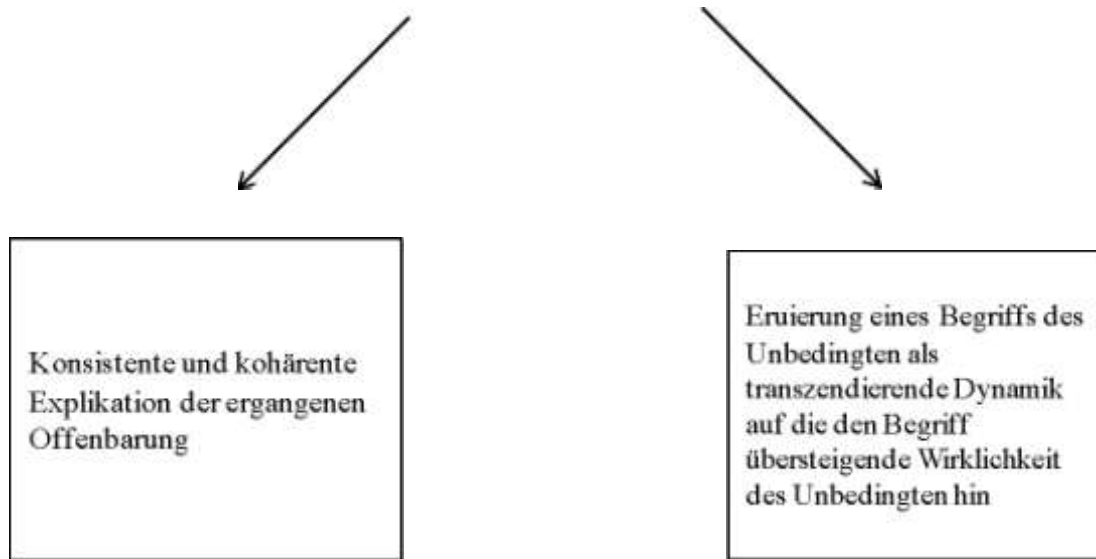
Konsistente und kohärente Explikation der ergangenen Offenbarung

Eruierung eines Begriffs des Unbedingten als transzendierende Dynamik auf die den Begriff übersteigende Wirklichkeit des Unbedingten hin